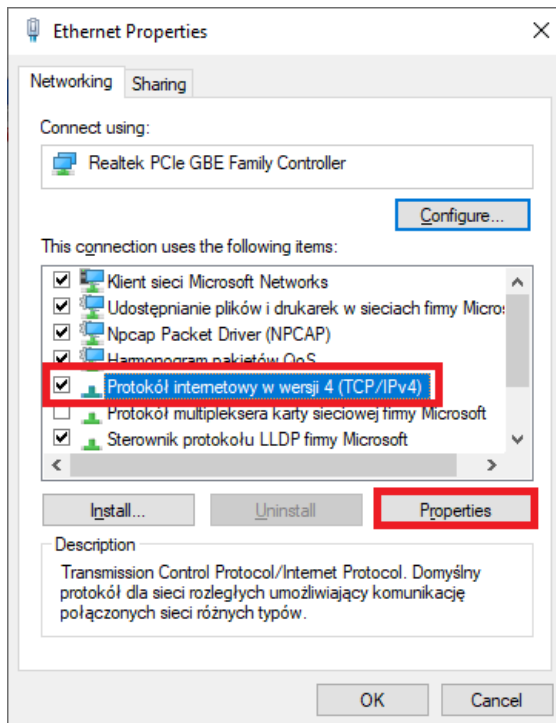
Ethernet Properties

Networking Sharing

Connect using:

Realtek PCIe GBE Family Controller

Configure...

This connection uses the following items:

Klient sieci Microsoft Networks
Udostępnianie plików i drukarek w sieciach firmy Micros
Npcap Packet Driver (NPCAP)
Harmonogram pakietów QoS
Protokół internetowy w wersji 4 (TCP/IPv4)
Protokół multipleksera karty sieciowej firmy Microsoft
Sterownik protokołu LLDP firmy Microsoft

Install... Uninstall Properties

Description

Transmission Control Protocol/Internet Protocol. Domyślny protokół dla sieci rozległych umożliwiający komunikację połączonych sieci różnych typów.

OK Cancel